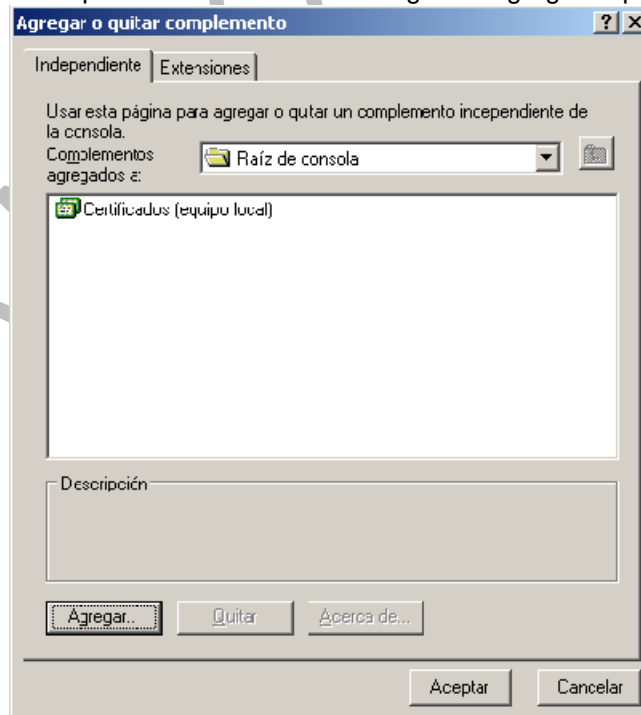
Agregar o quitar complemento

? X

Independiente | Extensiones

Usar esta página para agregar o quitar un complemento independiente de la consola.

Complementos agregados a:

Raíz de consola

Certificados (equipo local)

Descripción

Agregar...

Quitar

Acerca de...

Aceptar

Cancelar